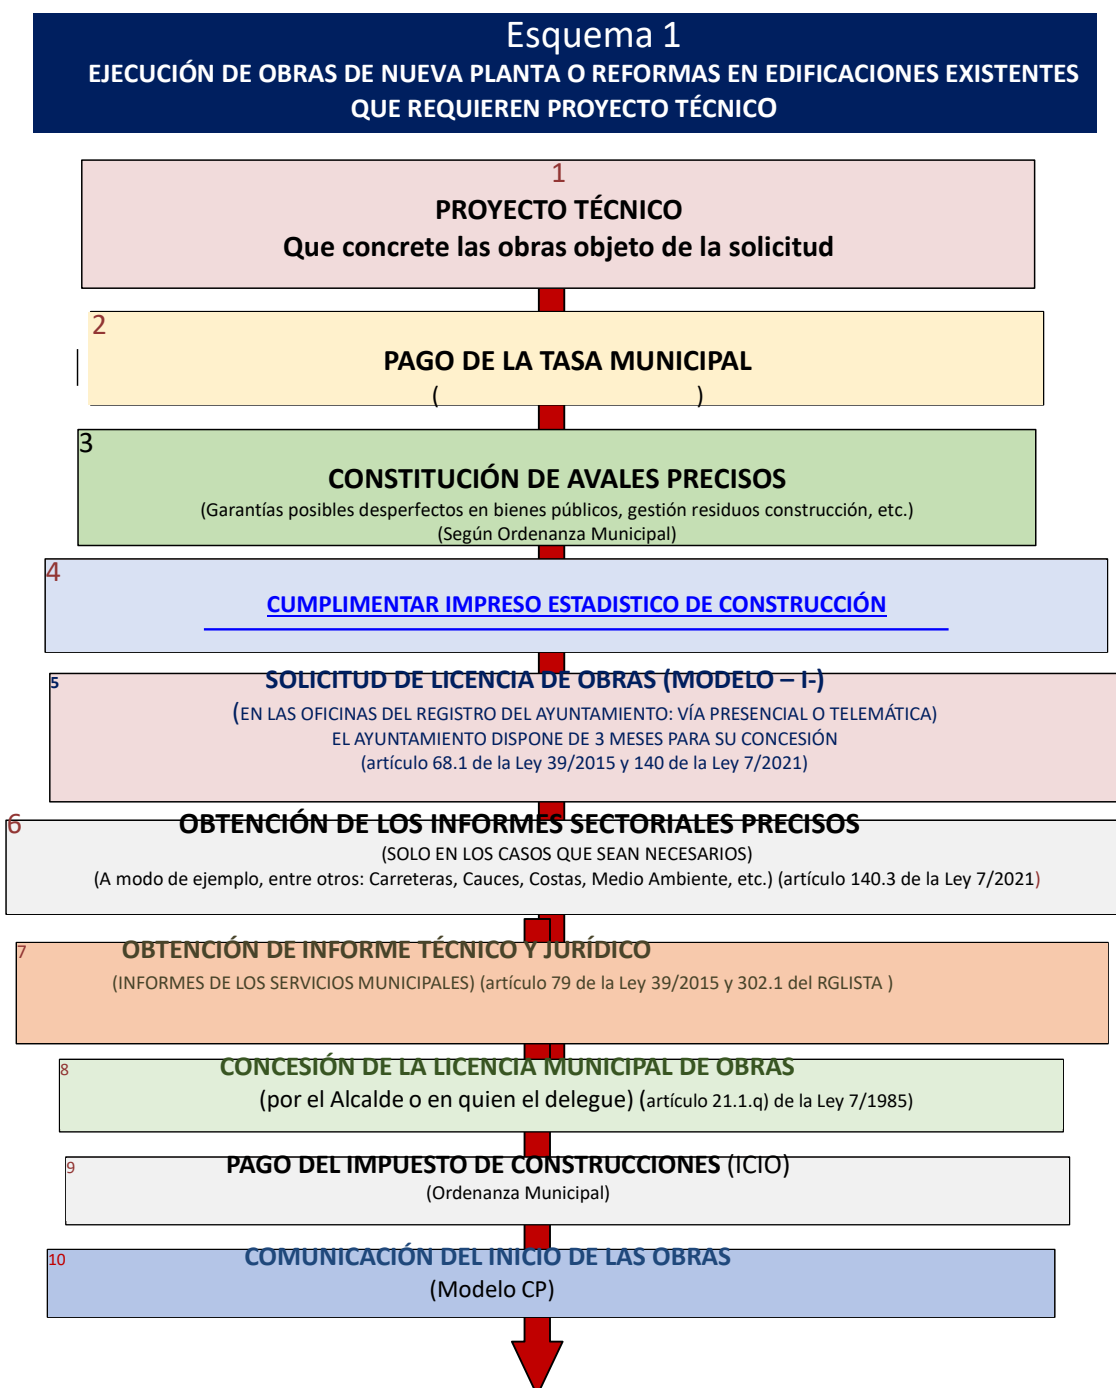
Esquema 1
EJECUCIÓN DE OBRAS DE NUEVA PLANTA O REFORMAS EN EDIFICACIONES EXISTENTES QUE REQUIEREN PROYECTO TÉCNICO

1
PROYECTO TÉCNICO
Que concrete las obras objeto de la solicitud

2
PAGO DE LA TASA MUNICIPAL
( )

3
CONSTITUCIÓN DE AVALES PRECISOS
(Garantías posibles desperfectos en bienes públicos, gestión residuos construcción, etc.)
(Según Ordenanza Municipal)

4
CUMPLIMENTAR IMPRESO ESTADISTICO DE CONSTRUCCIÓN

5
SOLICITUD DE LICENCIA DE OBRAS (MODELO – I-)
(EN LAS OFICINAS DEL REGISTRO DEL AYUNTAMIENTO: VÍA PRESENCIAL O TELEMÁTICA)
EL AYUNTAMIENTO DISPONE DE 3 MESES PARA SU CONCESIÓN
(artículo 68.1 de la Ley 39/2015 y 140 de la Ley 7/2021)

6
OBTENCIÓN DE LOS INFORMES SECTORIALES PRECISOS
(SOLO EN LOS CASOS QUE SEAN NECESARIOS)
(A modo de ejemplo, entre otros: Carreteras, Cauces, Costas, Medio Ambiente, etc.) (artículo 140.3 de la Ley 7/2021)

7
OBTENCIÓN DE INFORME TÉCNICO Y JURÍDICO
(INFORMES DE LOS SERVICIOS MUNICIPALES) (artículo 79 de la Ley 39/2015 y 302.1 del RGLISTA )

8
CONCESIÓN DE LA LICENCIA MUNICIPAL DE OBRAS
(por el Alcalde o en quien el delegue) (artículo 21.1.q) de la Ley 7/1985)

9
PAGO DEL IMPUESTO DE CONSTRUCCIONES (ICIO)
(Ordenanza Municipal)

10
COMUNICACIÓN DEL INICIO DE LAS OBRAS
(Modelo CP)